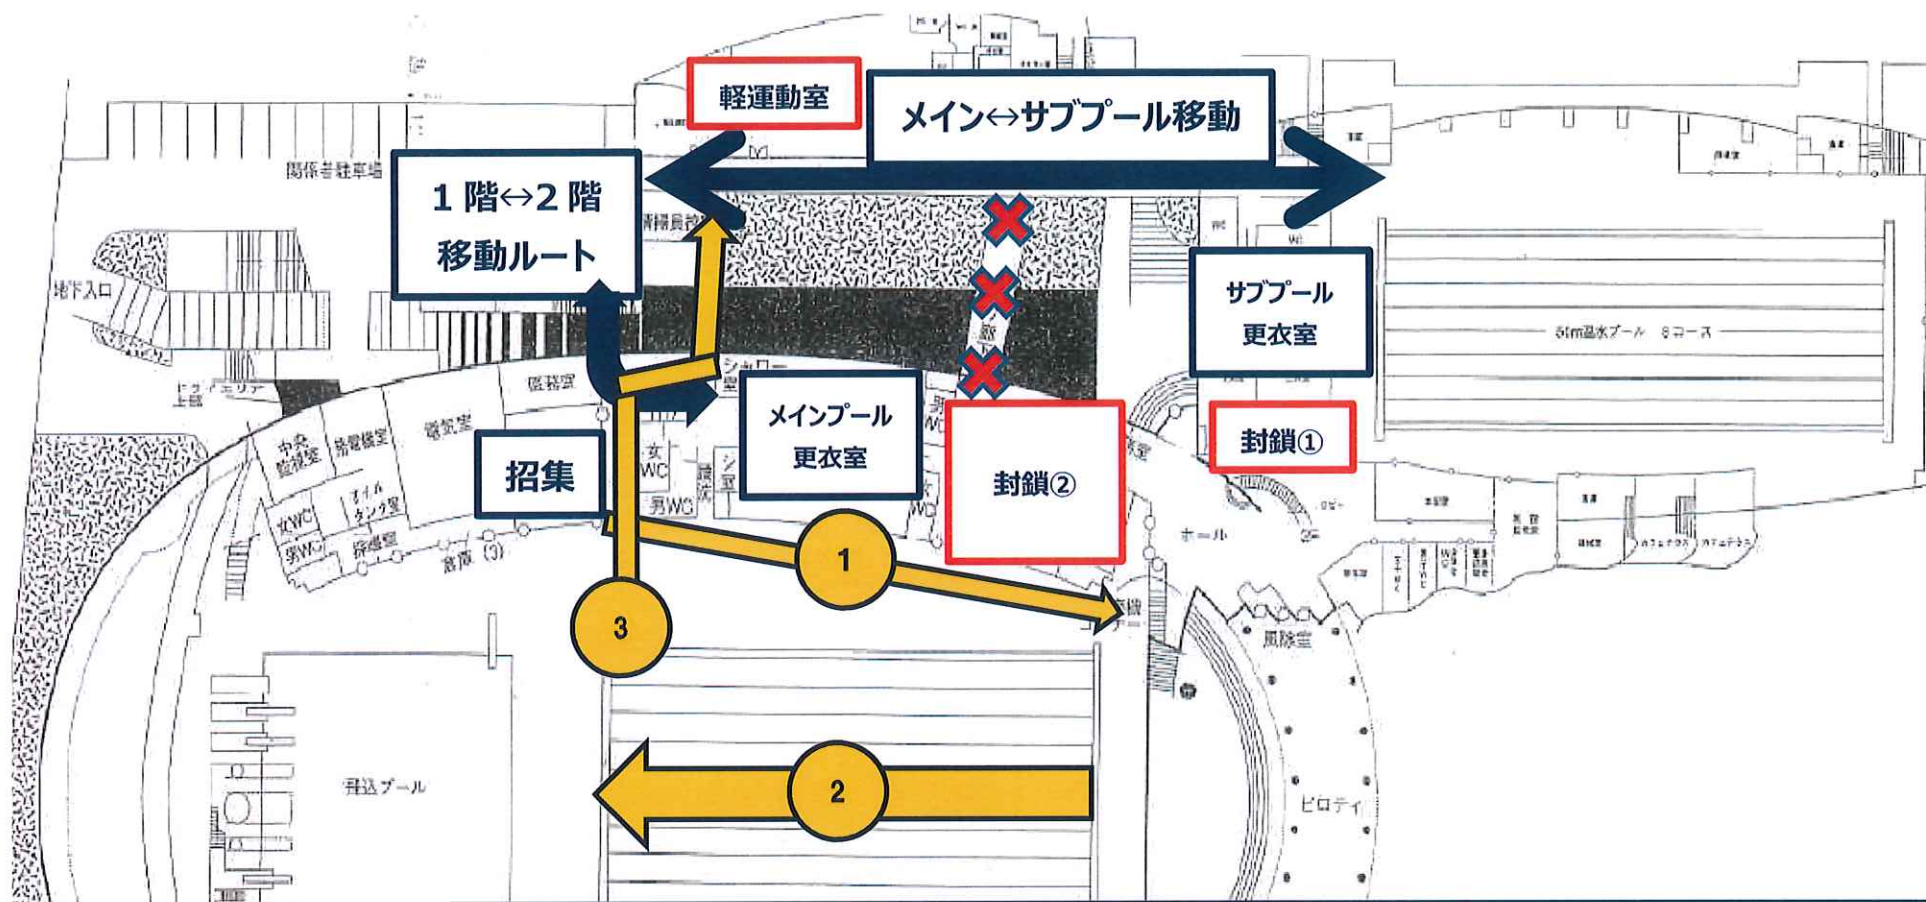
軽運動室

メイン↔サブプール移動

1 階↔2 階 移動ルート

関係者駐車場

地下入口

サブプール 更衣室

50m温水プール 8コース

メインプール 更衣室

封鎖①

封鎖②

招集

監視室

中央監視室

受電盤室

電気室

女WC

男WC

オイルタンク室

倉庫(3)

シャワー室

ホール

風除室

ピロティ

飛込プール

1

2

3